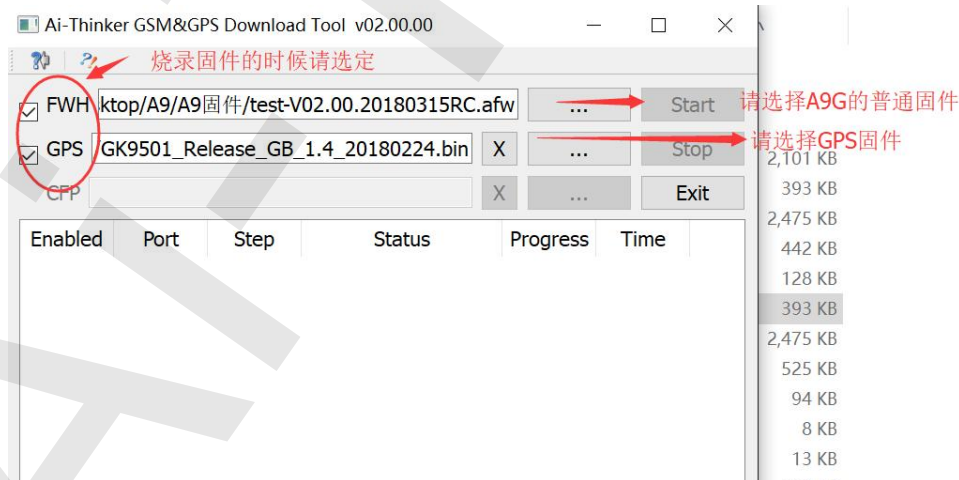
Ai-Thinker GSM&GPS Download Tool v02.00.00

烧录固件的时候请选定

FWH ktop/A9/A9固件/test-V02.00.20180315RC.afw ... Start

请选择A9G的普通固件

GPS GK9501_Release_GB_1.4_20180224.bin X ... Stop

请选择GPS固件

CFP X ... Exit

| Enabled | Port | Step | Status | Progress | Time |
|---|---|---|---|---|---|

2,101 KB
393 KB
2,475 KB
442 KB
128 KB
393 KB
2,475 KB
525 KB
94 KB
8 KB
13 KB